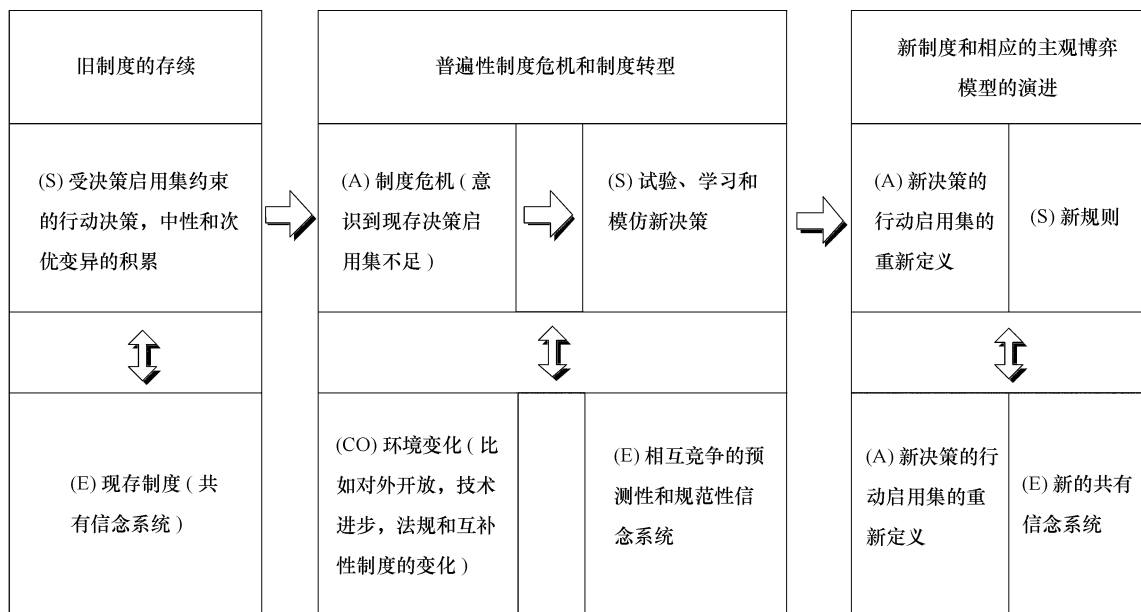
旧制度的存续

(S) 受决策启用集约束的行动决策，中性和次优变异的积累

(E) 现存制度 ( 共有信念系统 )

普遍性制度危机和制度转型

(A) 制度危机 ( 意识到现存决策启用集不足 )

(S) 试验、学习和模仿新决策

(CO) 环境变化 ( 比如对外开放，技术进步，法规和互补性制度的变化 )

(E) 相互竞争的预测性和规范性信念系统

新制度和相应的主观博弈模型的演进

(A) 新决策的行动启用集的重新定义

(S) 新规则

(A) 新决策的行动启用集的重新定义

(E) 新的共有信念系统